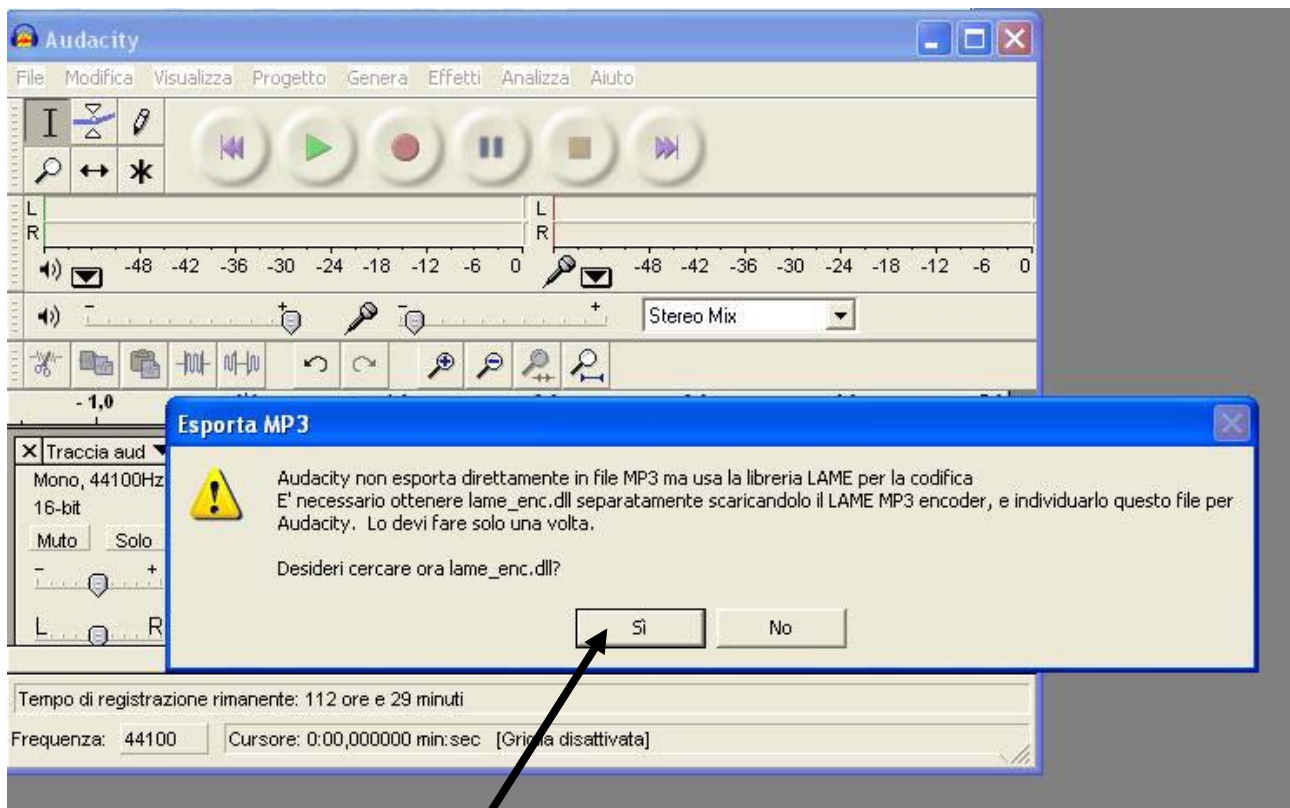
Audacity

File Modifica Visualizza Progetto Genera Effetti Analizza Aiuto

L
R
-48 -42 -36 -30 -24 -18 -12 -6 0

L
R
-48 -42 -36 -30 -24 -18 -12 -6 0

Stereo Mix

- 1,0

Traccia aud
Mono, 44100Hz
16-bit
Muto Solo
L R

Esporta MP3

Audacity non esporta direttamente in file MP3 ma usa la libreria LAME per la codifica
E' necessario ottenere lame_enc.dll separatamente scaricandolo il LAME MP3 encoder, e individuarlo questo file per Audacity. Lo devi fare solo una volta.

Desideri cercare ora lame_enc.dll?

Sì No

Tempo di registrazione rimanente: 112 ore e 29 minuti

Frequenza: 44100 Cursore: 0:00,000000 min:sec [Griglia disattivata]